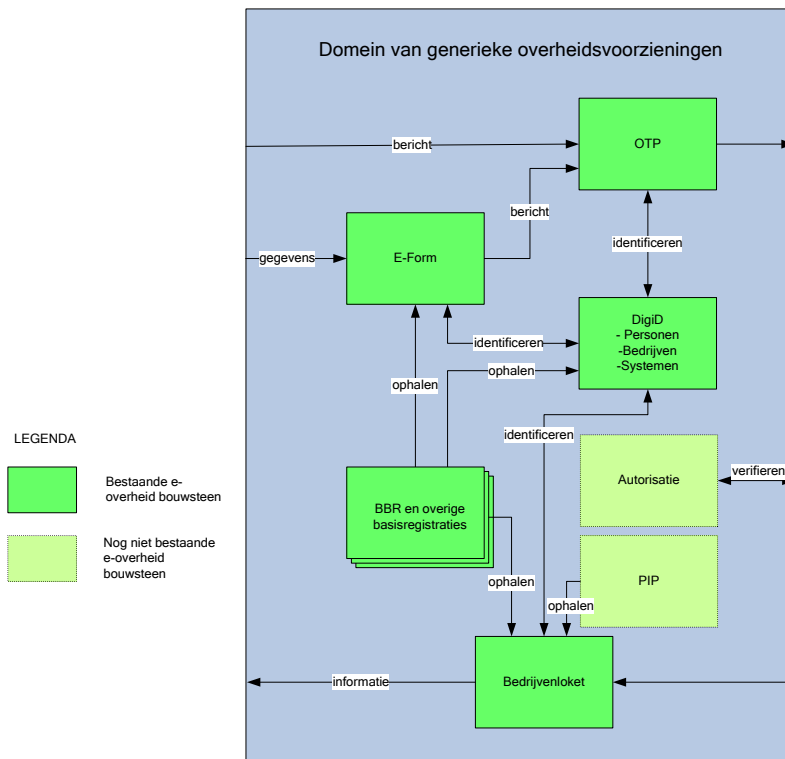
Domein van generieke overheidsvoorzieningen

bericht

OTP

bericht

identificeren

gegevens

E-Form

DigiD
- Personen
-Bedrijven
-Systemen

identificeren

ophalen

ophalen

identificeren

LEGENDA

Bestaande e-overheid bouwsteen

Nog niet bestaande e-overheid bouwsteen

Autorisatie

verifieren

BBR en overige basisregistraties

PIP

ophalen

ophalen

informatie

Bedrijvenloket